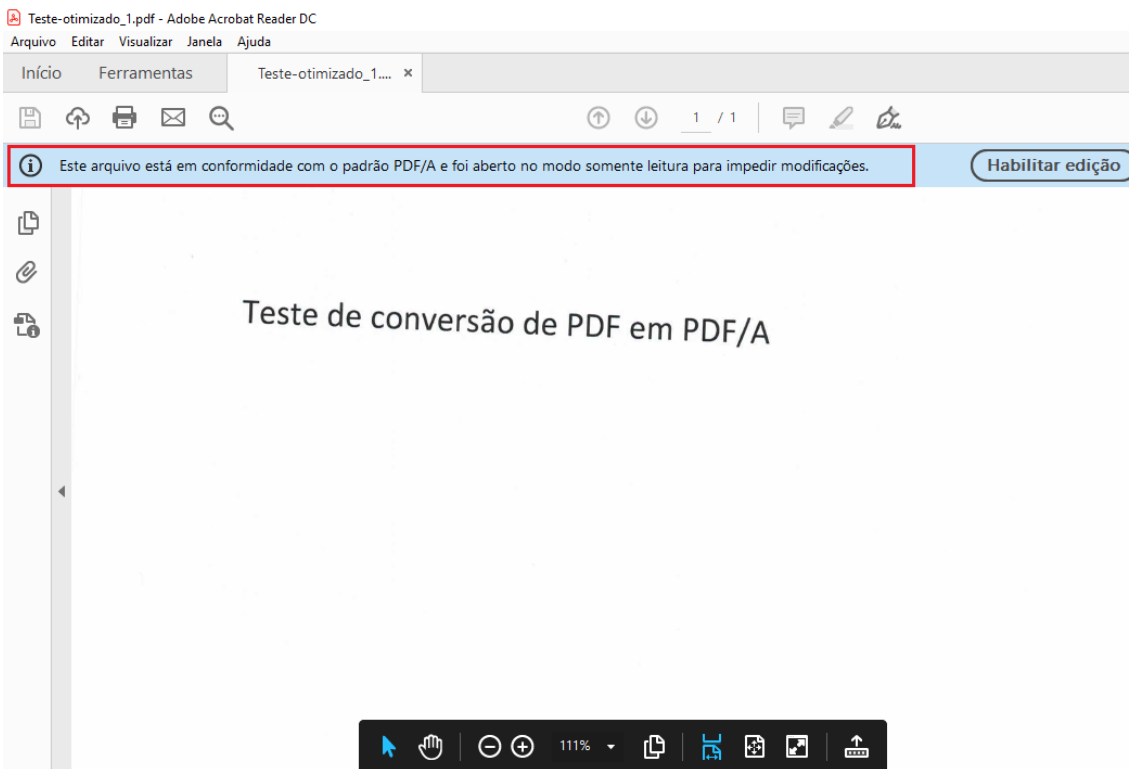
Teste-otimizado_1.pdf - Adobe Acrobat Reader DC
Arquivo Editar Visualizar Janela Ajuda
Início Ferramentas Teste-otimizado_1.... ×

1 / 1

Este arquivo está em conformidade com o padrão PDF/A e foi aberto no modo somente leitura para impedir modificações.
Habilitar edição

Teste de conversão de PDF em PDF/A

111%